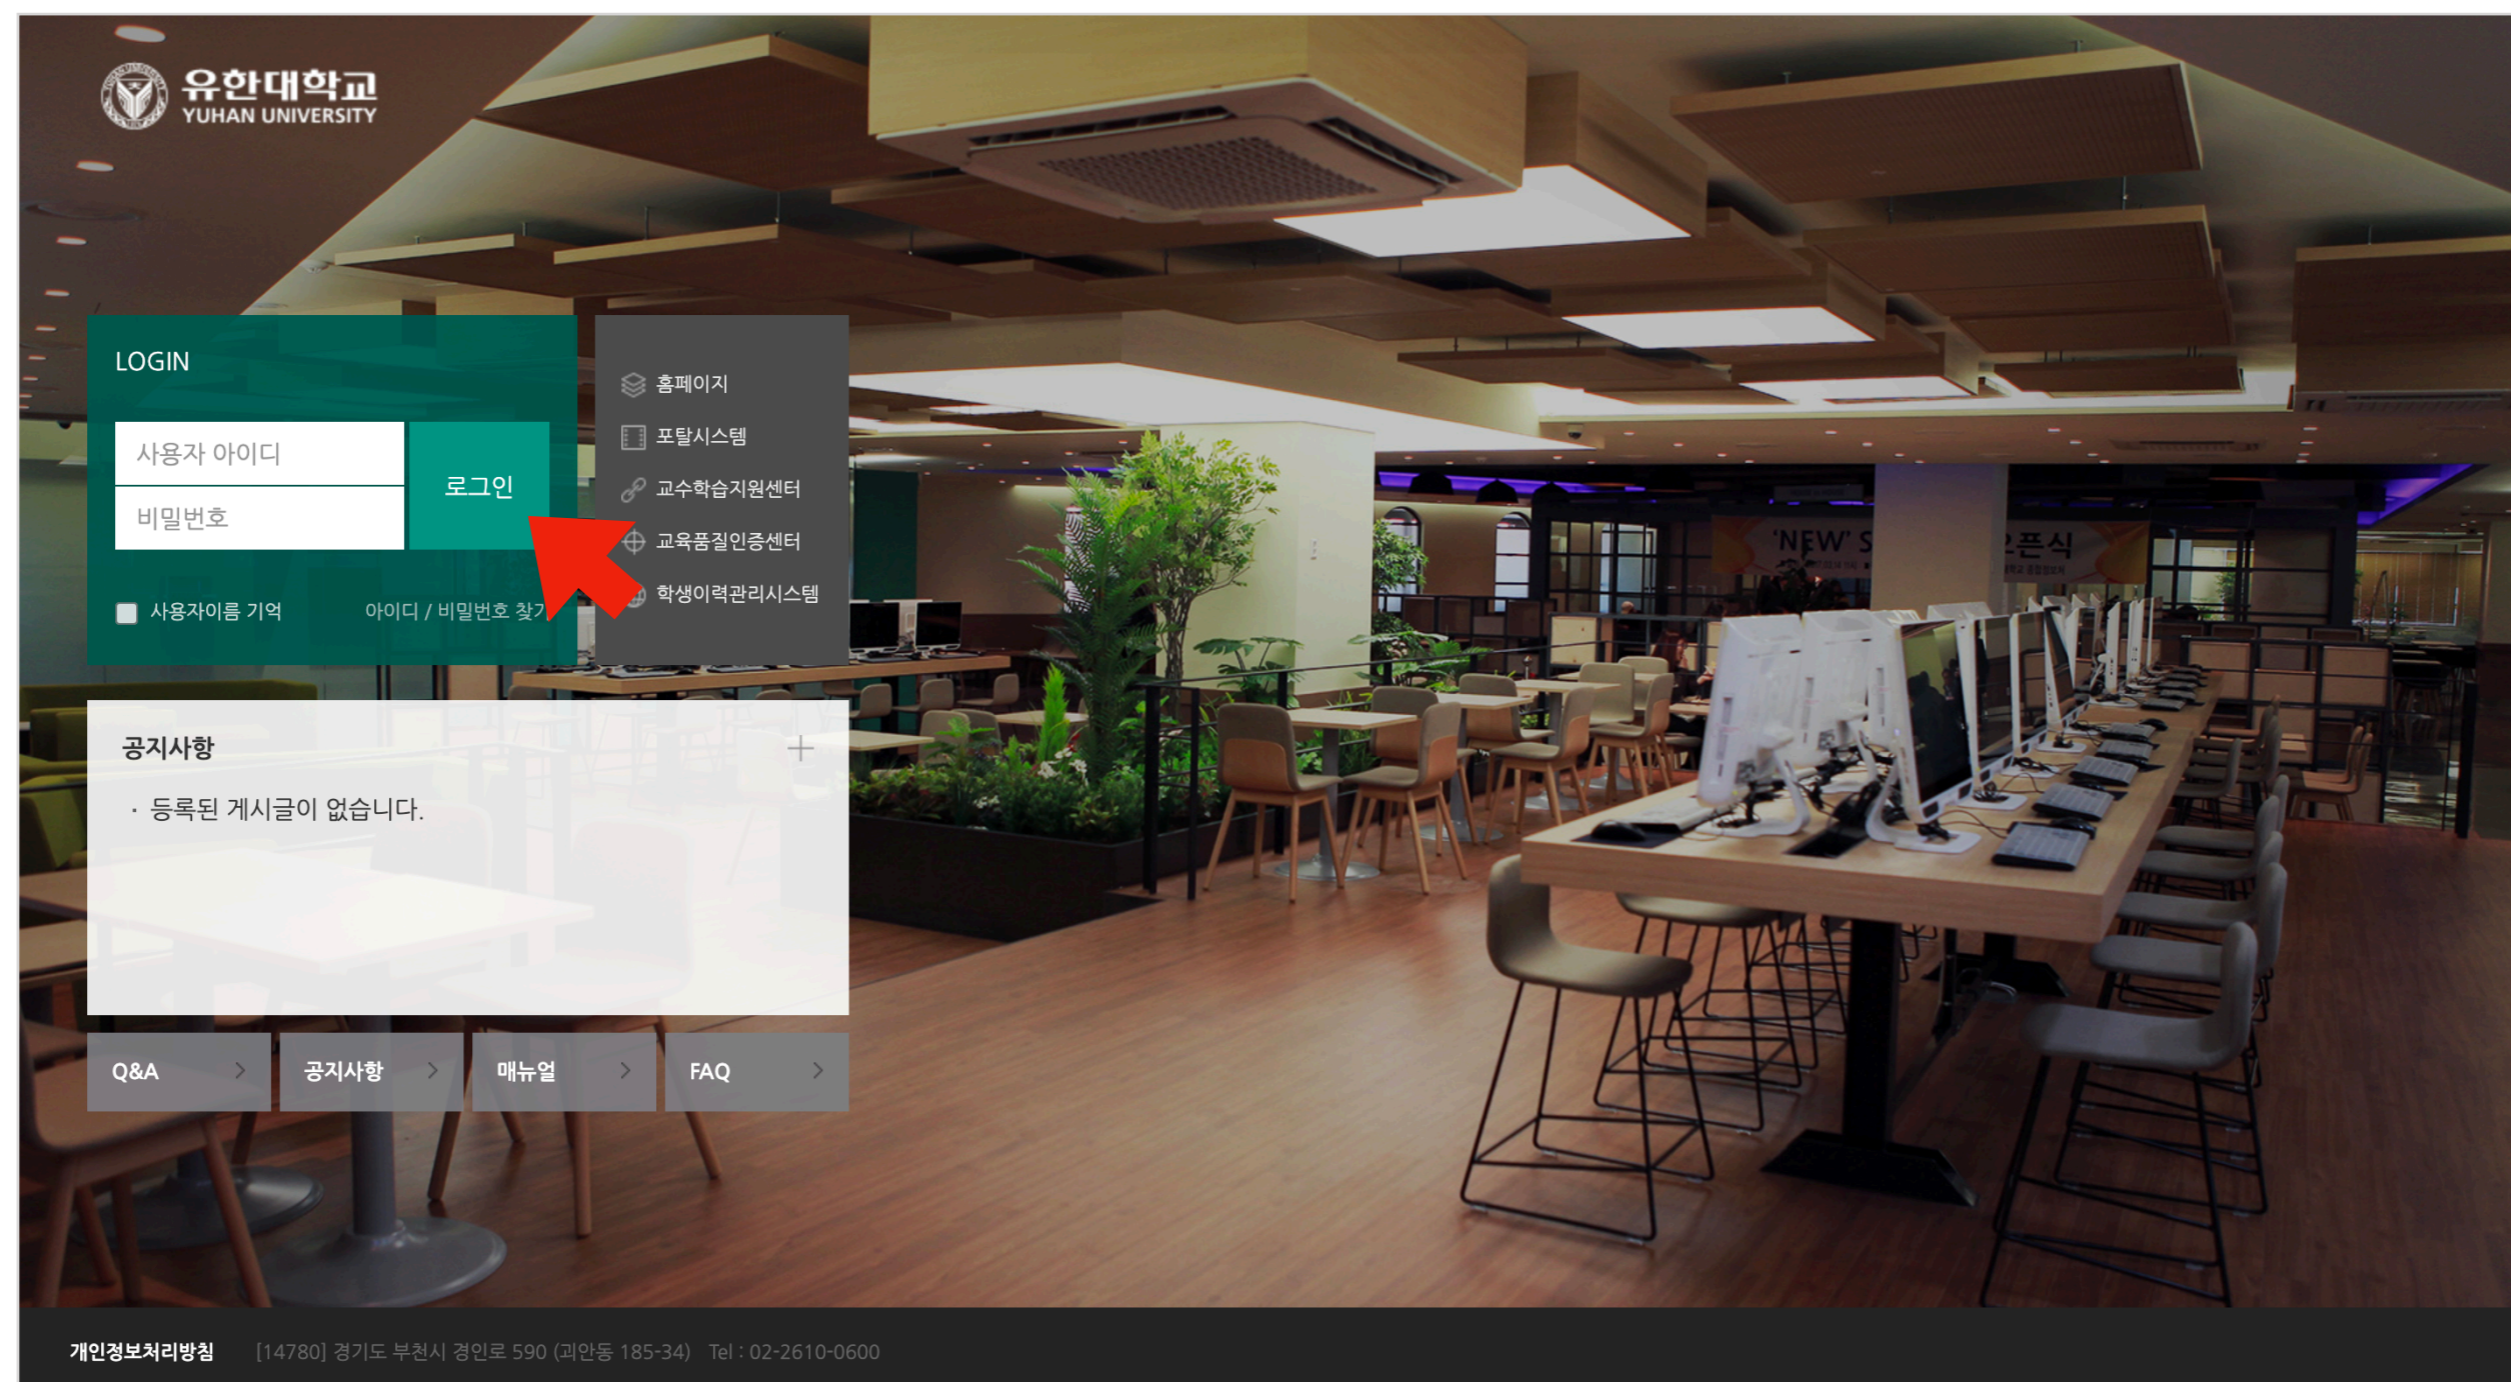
유한대학교
YUHAN UNIVERSITY

LOGIN

사용자 아이디
비밀번호
로그인

사용자이름 기억
아이디 / 비밀번호 찾기

홈페이지
포탈시스템
교수학습지원센터
교육품질인증센터
학생이력관리시스템

'NEW' S
오픈식

공지사항
+
· 등록된 게시글이 없습니다.

Q&A >
공지사항 >
매뉴얼 >
FAQ >

개인정보처리방침 [14780] 경기도 부천시 경인로 590 (괴안동 185-34) Tel : 02-2610-0600